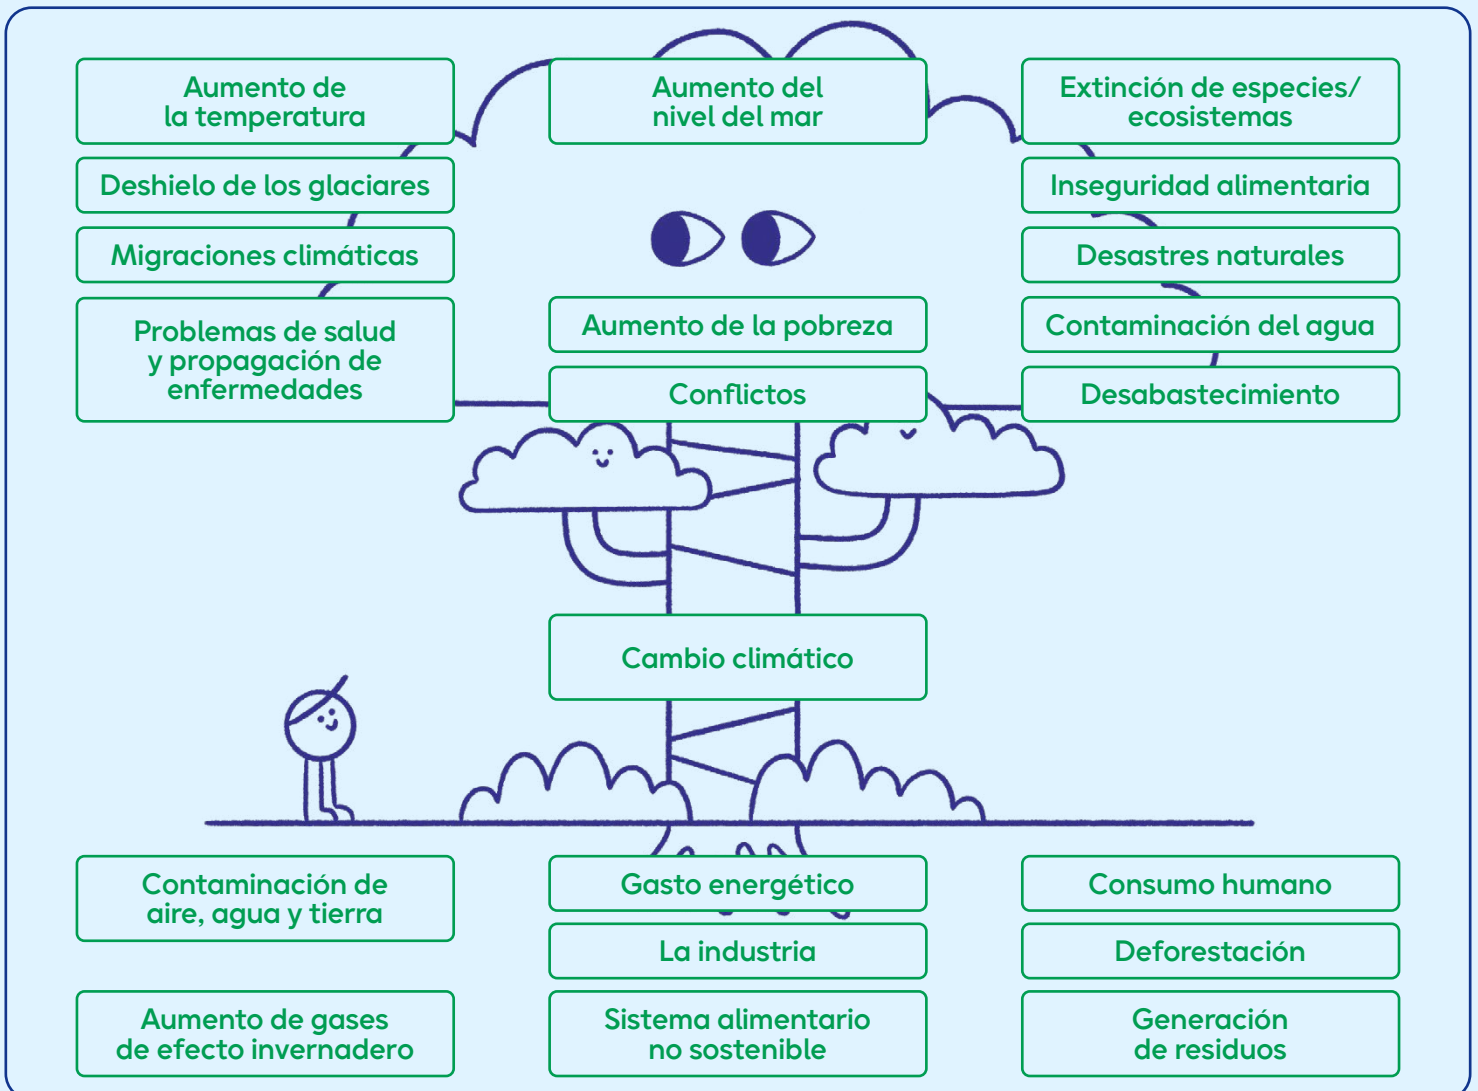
Aumento de la temperatura

Aumento del nivel del mar

Extinción de especies/ ecosistemas

Deshielo de los glaciares

Inseguridad alimentaria

Migraciones climáticas

Desastres naturales

Problemas de salud y propagación de enfermedades

Aumento de la pobreza

Contaminación del agua

Conflictos

Desabastecimiento

Cambio climático

Contaminación de aire, agua y tierra

Gasto energético

Consumo humano

La industria

Deforestación

Aumento de gases de efecto invernadero

Sistema alimentario no sostenible

Generación de residuos